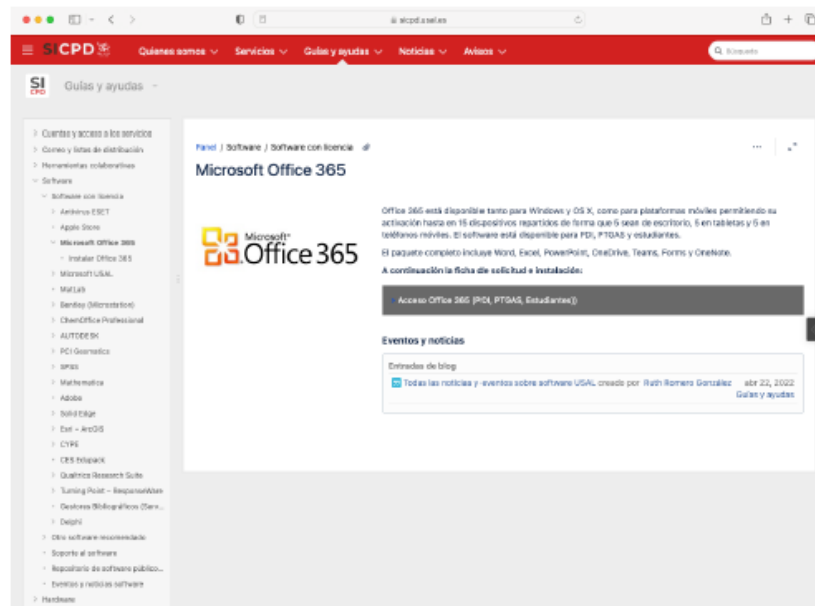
sicpd.usal.es

SICPD Quienes somos Servicios Guías y ayudas Noticias Avisos Búsqueda

SI CPD Guías y ayudas

Cuentas y acceso a los servicios
Correo y listas de distribución
Herramientas colaborativas
Software
Software con licencia
Antivirus ESET
Apple Store
Microsoft Office 365
Instalar Office 365
Microsoft USAL
MatLab
Bentley (Microstation)
ChemOffice Professional
AUTODESK
PCI Geomatics
SPSS
Mathematica
Adobe
Solid Edge
Esri – ArcGIS
CYPE
CES Edupack
Qualtrics Research Suite
Turning Point – ResponseWare
Gestores Bibliográficos (Serv...
Delphi
Otro software recomendado
Soporte al software
Repositorio de software público...
Eventos y noticias software
Hardware

Panel / Software / Software con licencia

Microsoft Office 365

Microsoft Office 365

Office 365 está disponible tanto para Windows y OS X, como para plataformas móviles permitiendo su activación hasta en 15 dispositivos repartidos de forma que 5 sean de escritorio, 5 en tabletas y 5 en teléfonos móviles. El software está disponible para PDI, PTGAS y estudiantes.

El paquete completo incluye Word, Excel, PowerPoint, OneDrive, Teams, Forms y OneNote.

A continuación la ficha de solicitud e instalación:

Acceso Office 365 (PDI, PTGAS, Estudiantes)

Eventos y noticias

Entradas de blog

Todas las noticias y eventos sobre software USAL creado por Ruth Romero González abr 22, 2022 Guías y ayudas